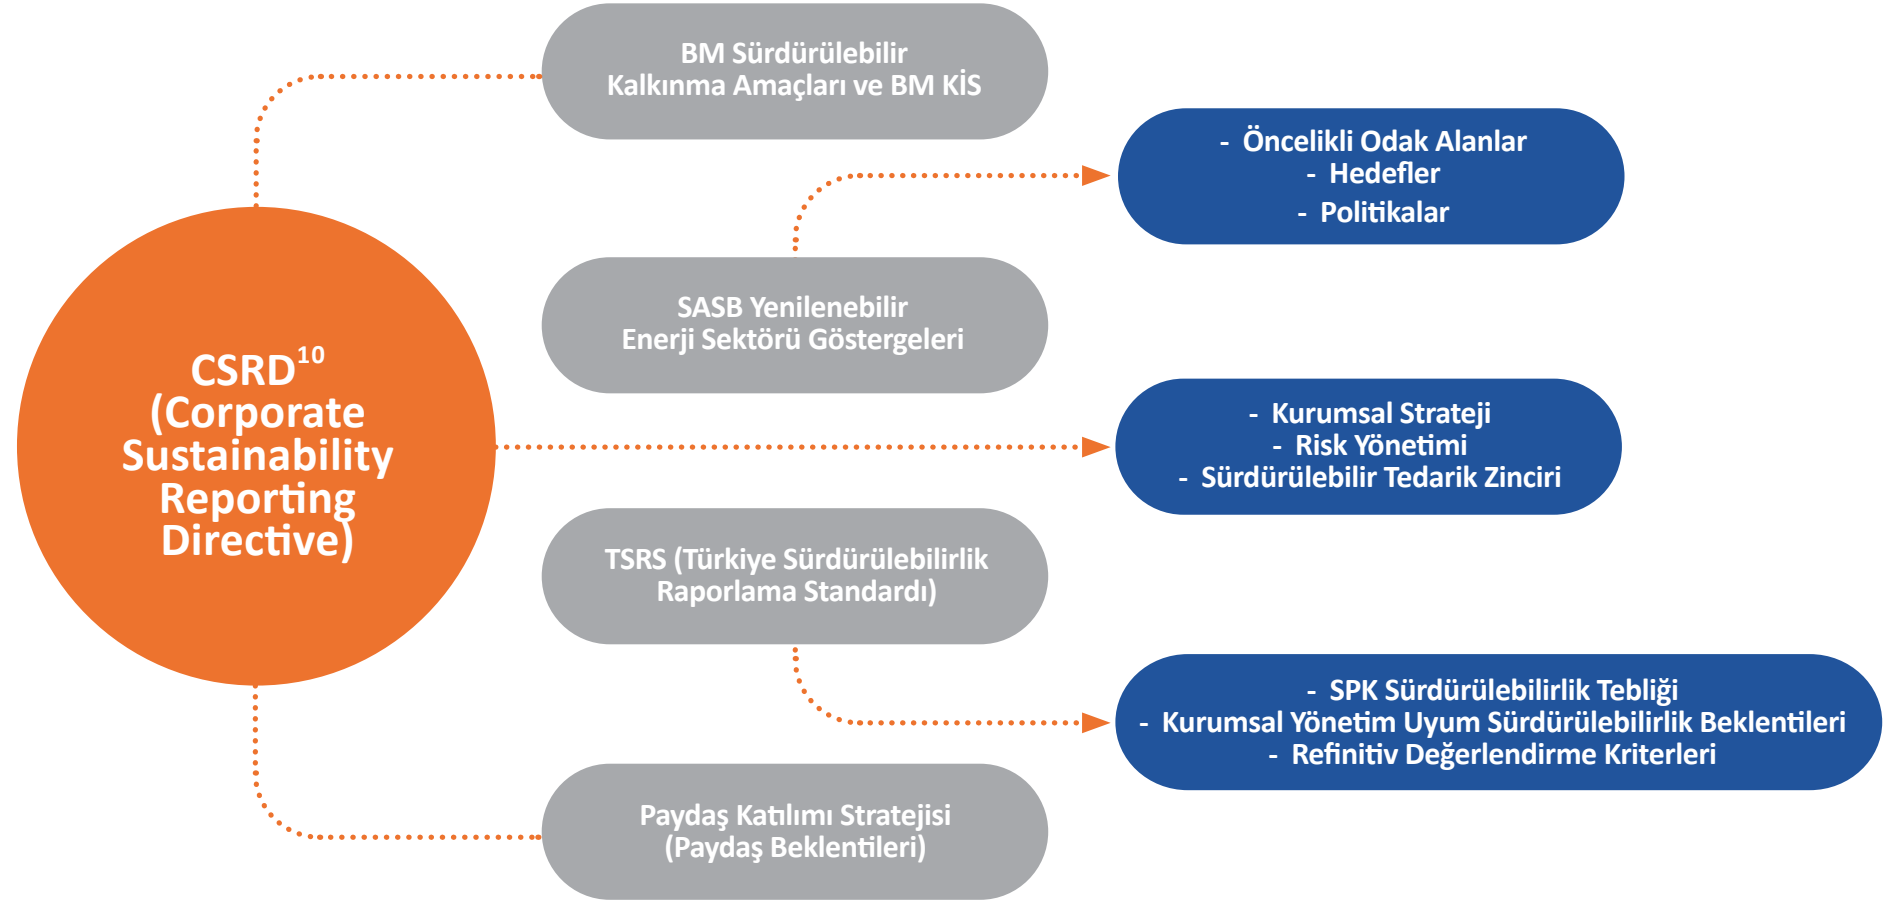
CSRD$^{10}$ (Corporate Sustainability Reporting Directive)

BM Sürdürülebilir Kalkınma Amaçları ve BM KİS

- Öncelikli Odak Alanlar
- Hedefler
- Politikalar

SASB Yenilenebilir Enerji Sektörü Göstergeleri

- Kurumsal Strateji
- Risk Yönetimi
- Sürdürülebilir Tedarik Zinciri

TSRS (Türkiye Sürdürülebilirlik Raporlama Standardı)

- SPK Sürdürülebilirlik Tebliği
- Kurumsal Yönetim Uyum Sürdürülebilirlik Beklentileri
- Refinitiv Değerlendirme Kriterleri

Paydaş Katılımı Stratejisi (Paydaş Beklentileri)